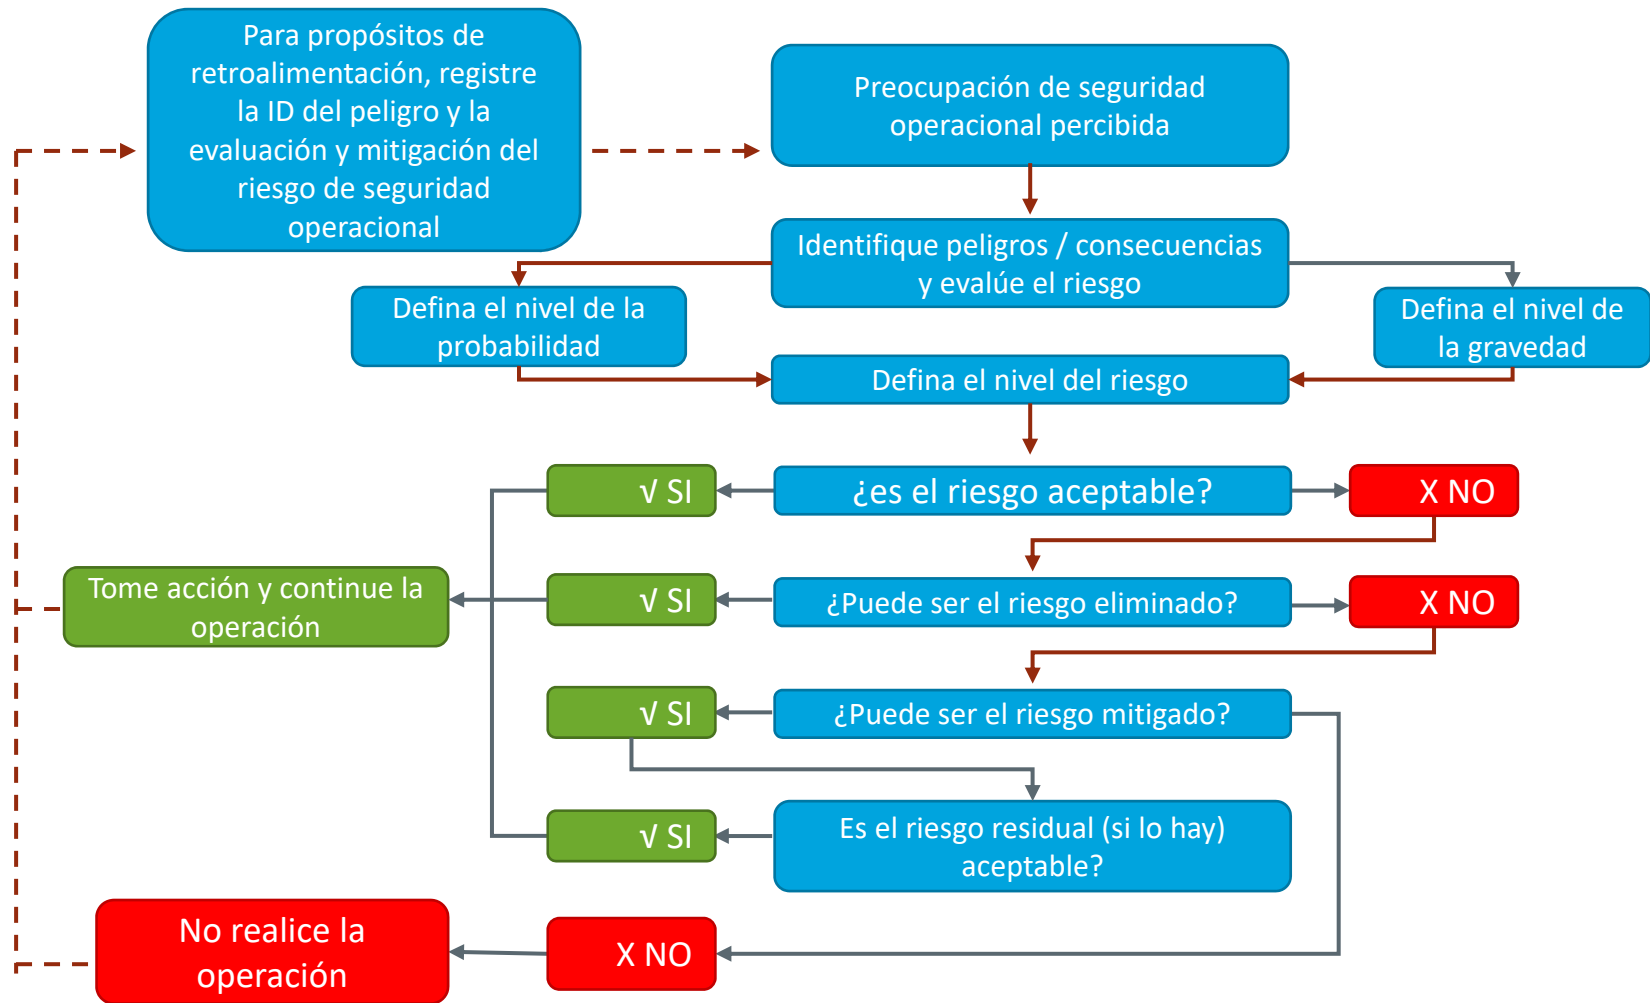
Para propósitos de retroalimentación, registre la ID del peligro y la evaluación y mitigación del riesgo de seguridad operacional

Preocupación de seguridad operacional percibida

Identifique peligros / consecuencias y evalúe el riesgo

Defina el nivel de la probabilidad

Defina el nivel de la gravedad

Defina el nivel del riesgo

√ SI

¿es el riesgo aceptable?

X NO

Tome acción y continue la operación

√ SI

¿Puede ser el riesgo eliminado?

X NO

√ SI

¿Puede ser el riesgo mitigado?

√ SI

Es el riesgo residual (si lo hay) aceptable?

No realice la operación

X NO